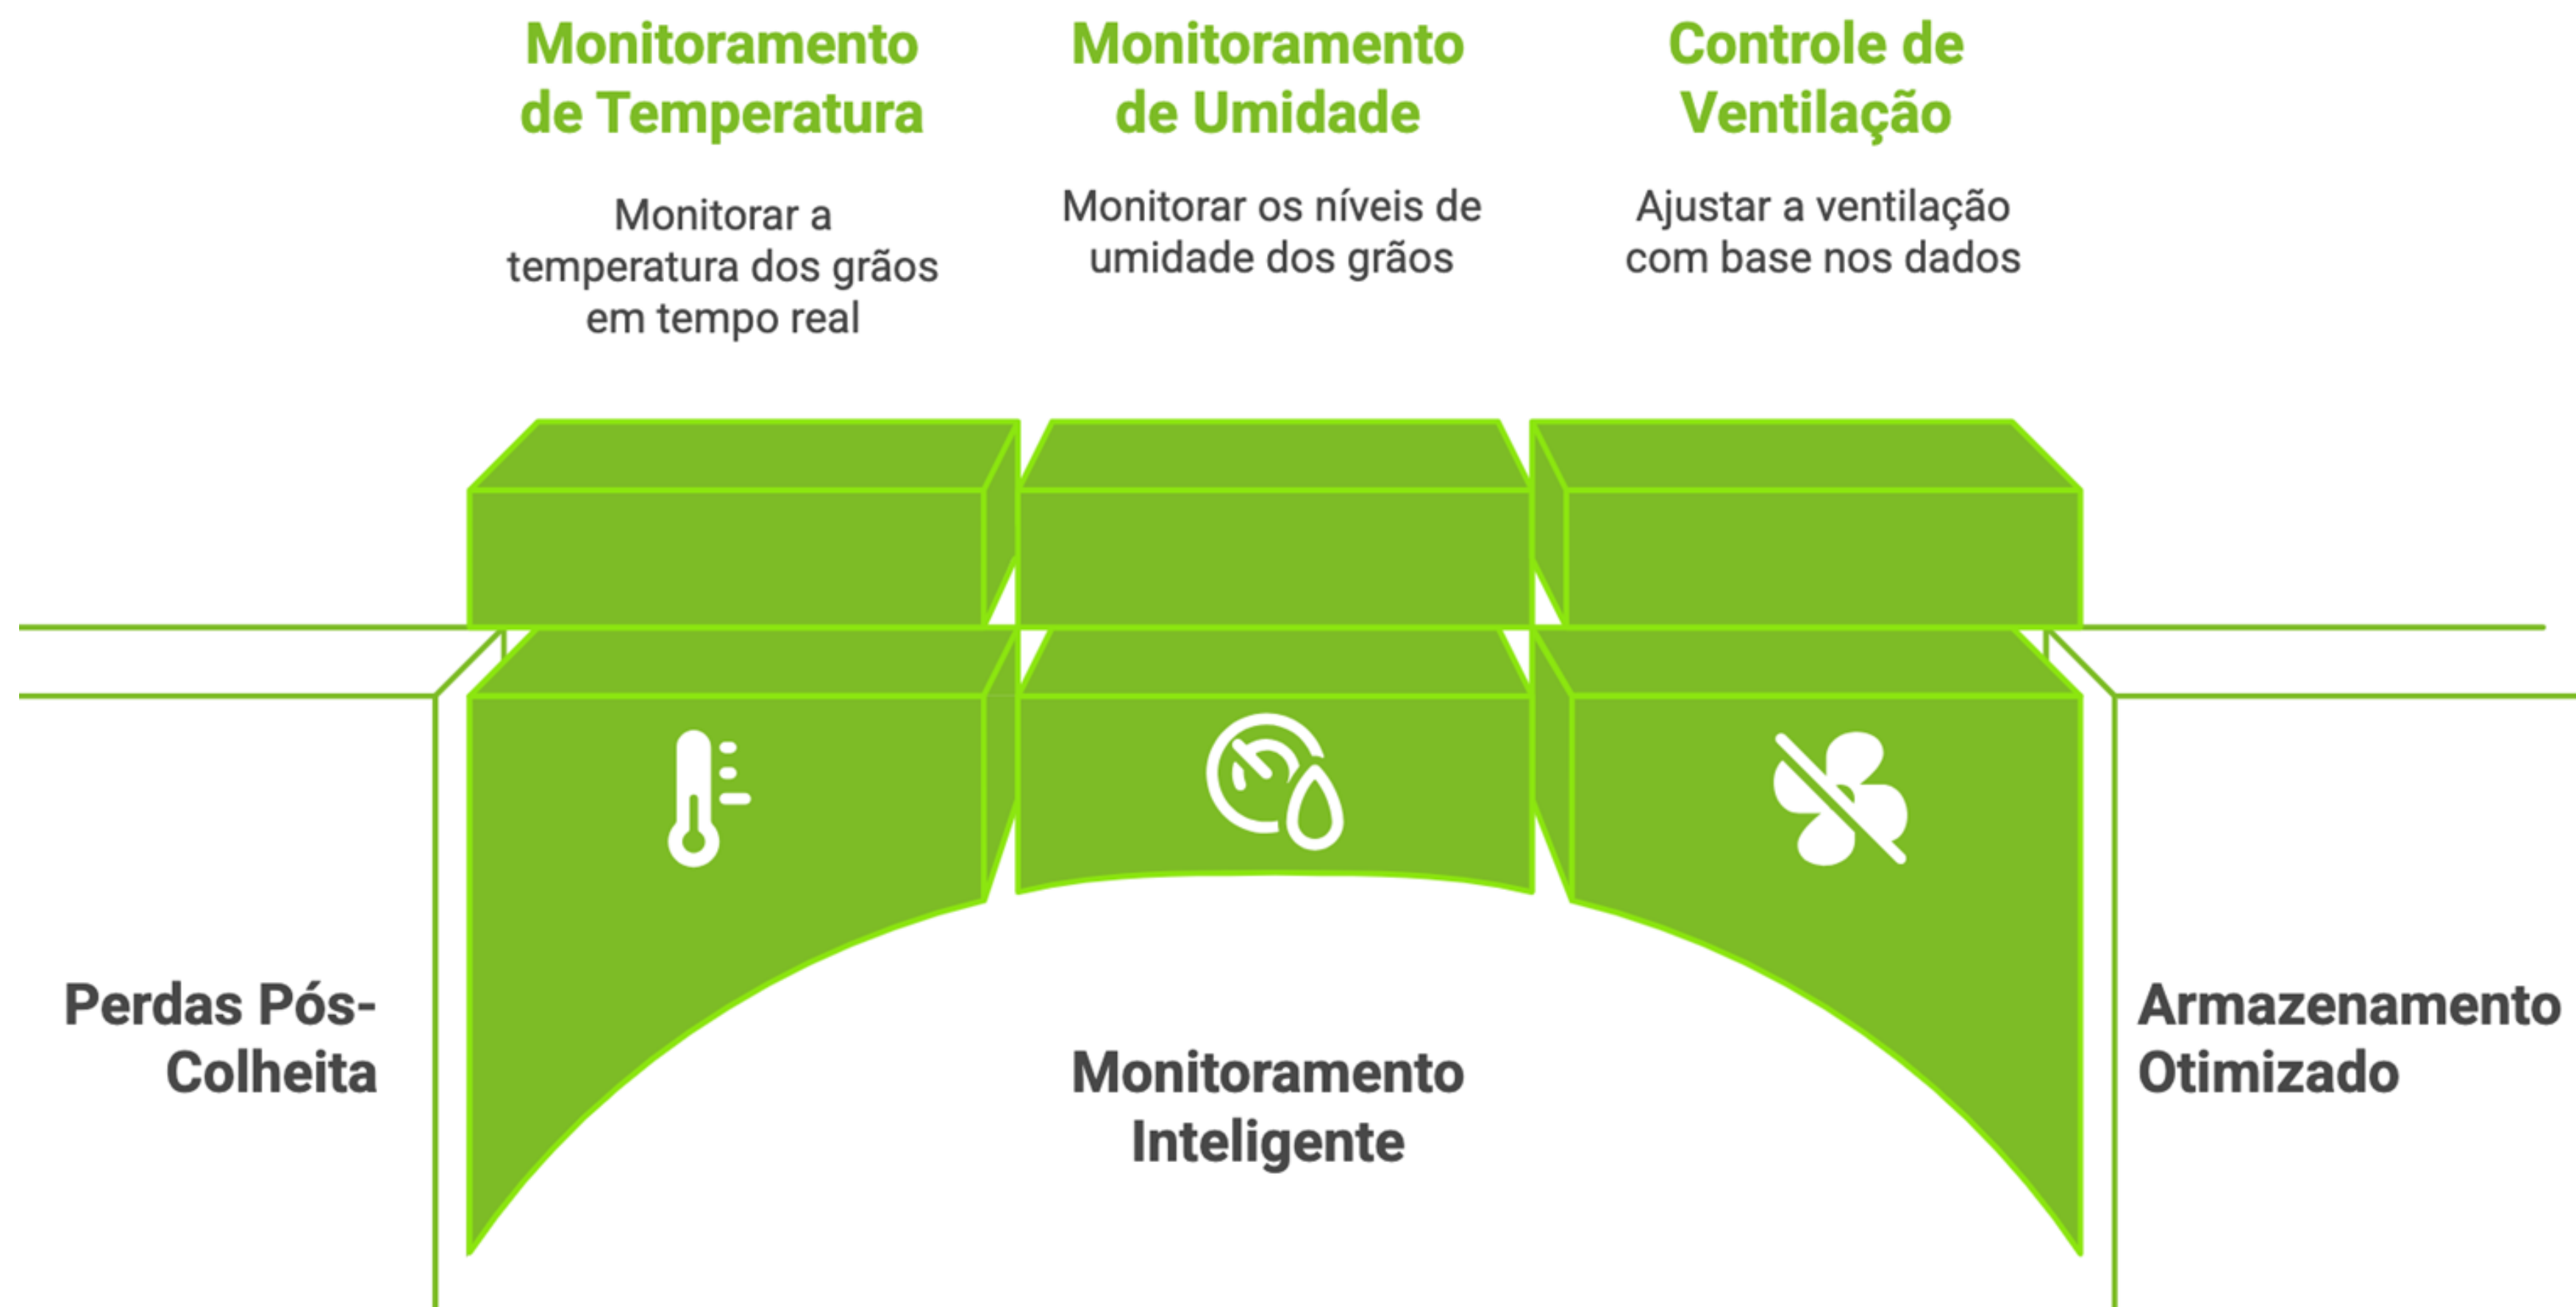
Monitoramento de Temperatura

Monitorar a temperatura dos grãos em tempo real

Monitoramento de Umidade

Monitorar os níveis de umidade dos grãos

Controle de Ventilação

Ajustar a ventilação com base nos dados

Perdas Pós-Colheita

Monitoramento Inteligente

Armazenamento Otimizado